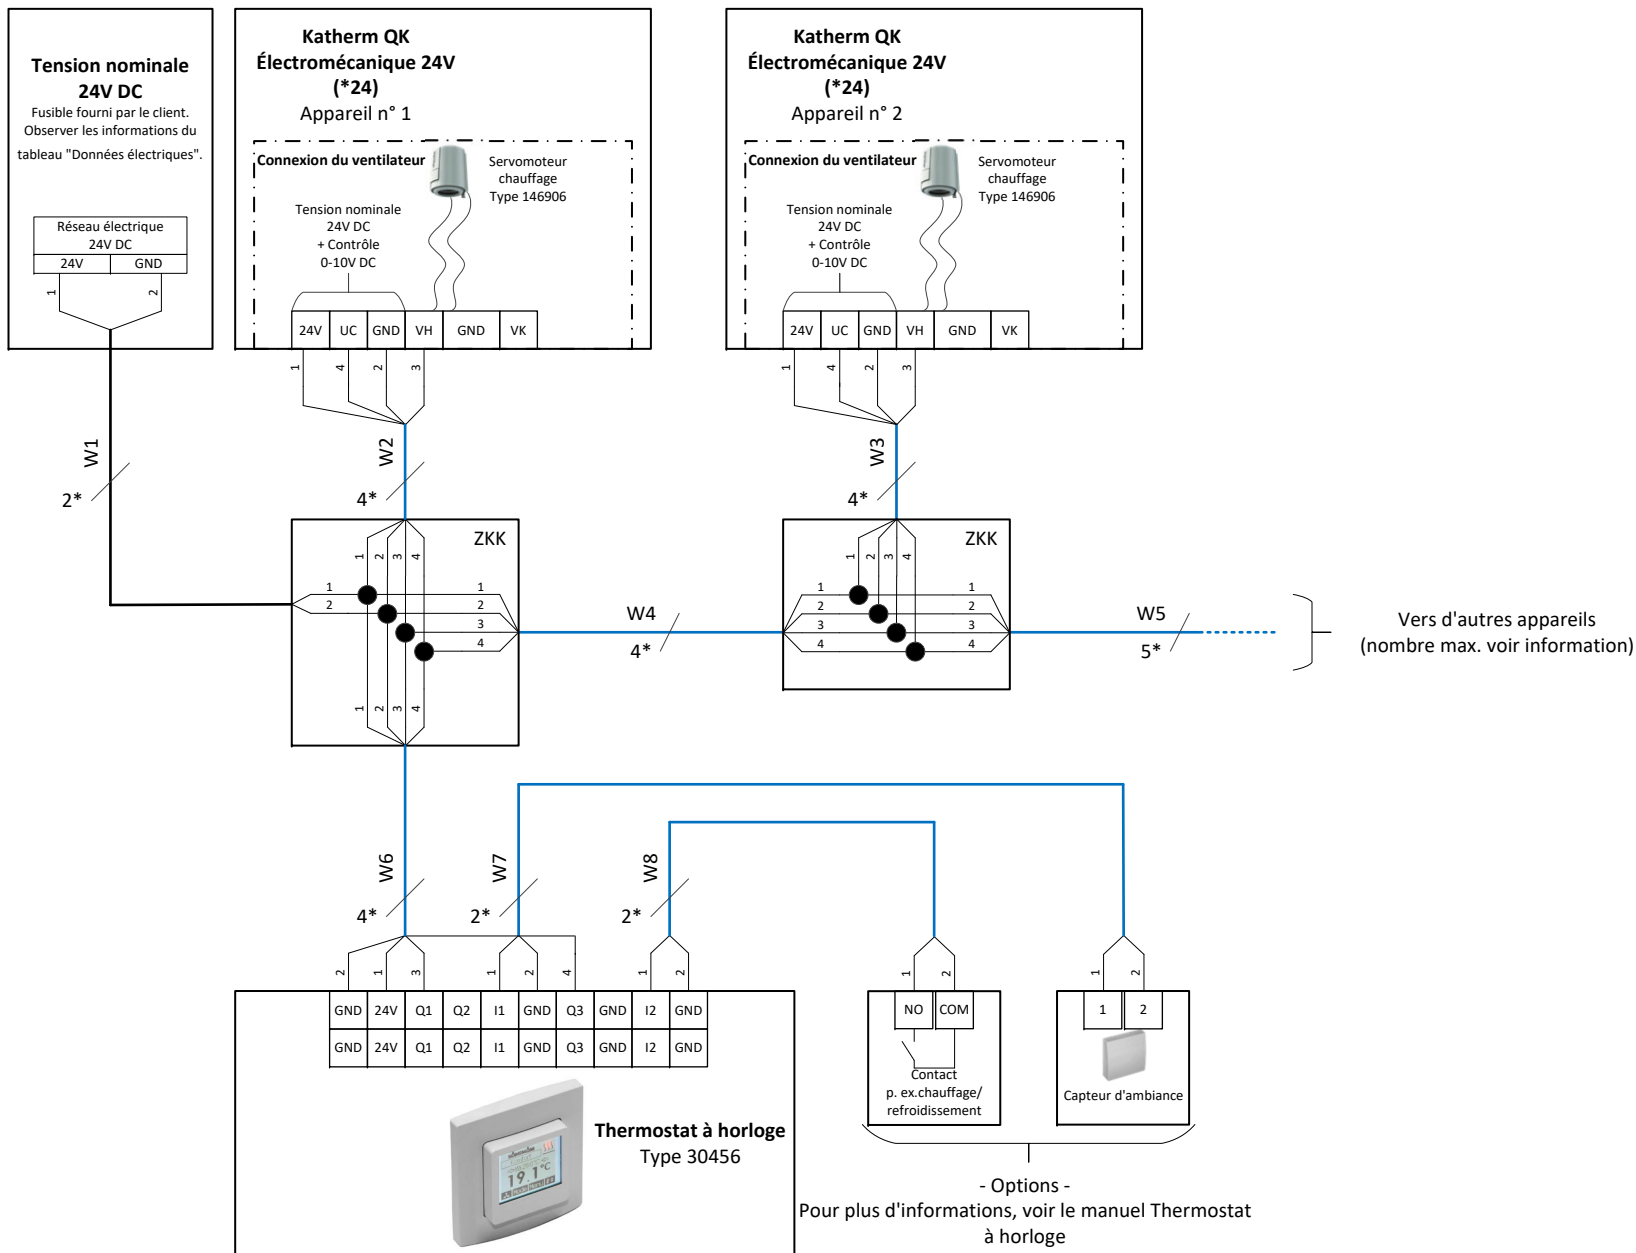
Tension nominale 24V DC
Fusible fourni par le client. Observer les informations du tableau "Données électriques".

Réseau électrique 24V DC

| 24V | GND |
|---|---|

1 2

Katherm QK Électromécanique 24V (*24)
Appareil n° 1

Connexion du ventilateur
Servomoteur chauffage Type 146906
Tension nominale 24V DC + Contrôle 0-10V DC

| 24V | UC | GND | VH | GND | VK |
|---|---|---|---|---|---|

1 4 2 3

Katherm QK Électromécanique 24V (*24)
Appareil n° 2

Connexion du ventilateur
Servomoteur chauffage Type 146906
Tension nominale 24V DC + Contrôle 0-10V DC

| 24V | UC | GND | VH | GND | VK |
|---|---|---|---|---|---|

1 4 2 3

W1 2*
W2 4*
W3 4*

ZKK
1 2 3 4
1 2 1 2 3 4
1 2 3 4

ZKK
1 2 3 4
1 2 3 4 1 2 3 4

W4 4*
W5 5*
Vers d'autres appareils (nombre max. voir information)

W6 4*
W7 2*
W8 2*

2 1 3 1 2 4 1 2

| GND | 24V | Q1 | Q2 | I1 | GND | Q3 | GND | I2 | GND |
|---|---|---|---|---|---|---|---|---|---|
| GND | 24V | Q1 | Q2 | I1 | GND | Q3 | GND | I2 | GND |

Thermostat à horloge
Type 30456

1 2
NO COM
Contact p. ex.chauffage/ refroidissement

1 2
1 2
Capteur d'ambiance

- Options -
Pour plus d'informations, voir le manuel Thermostat à horloge